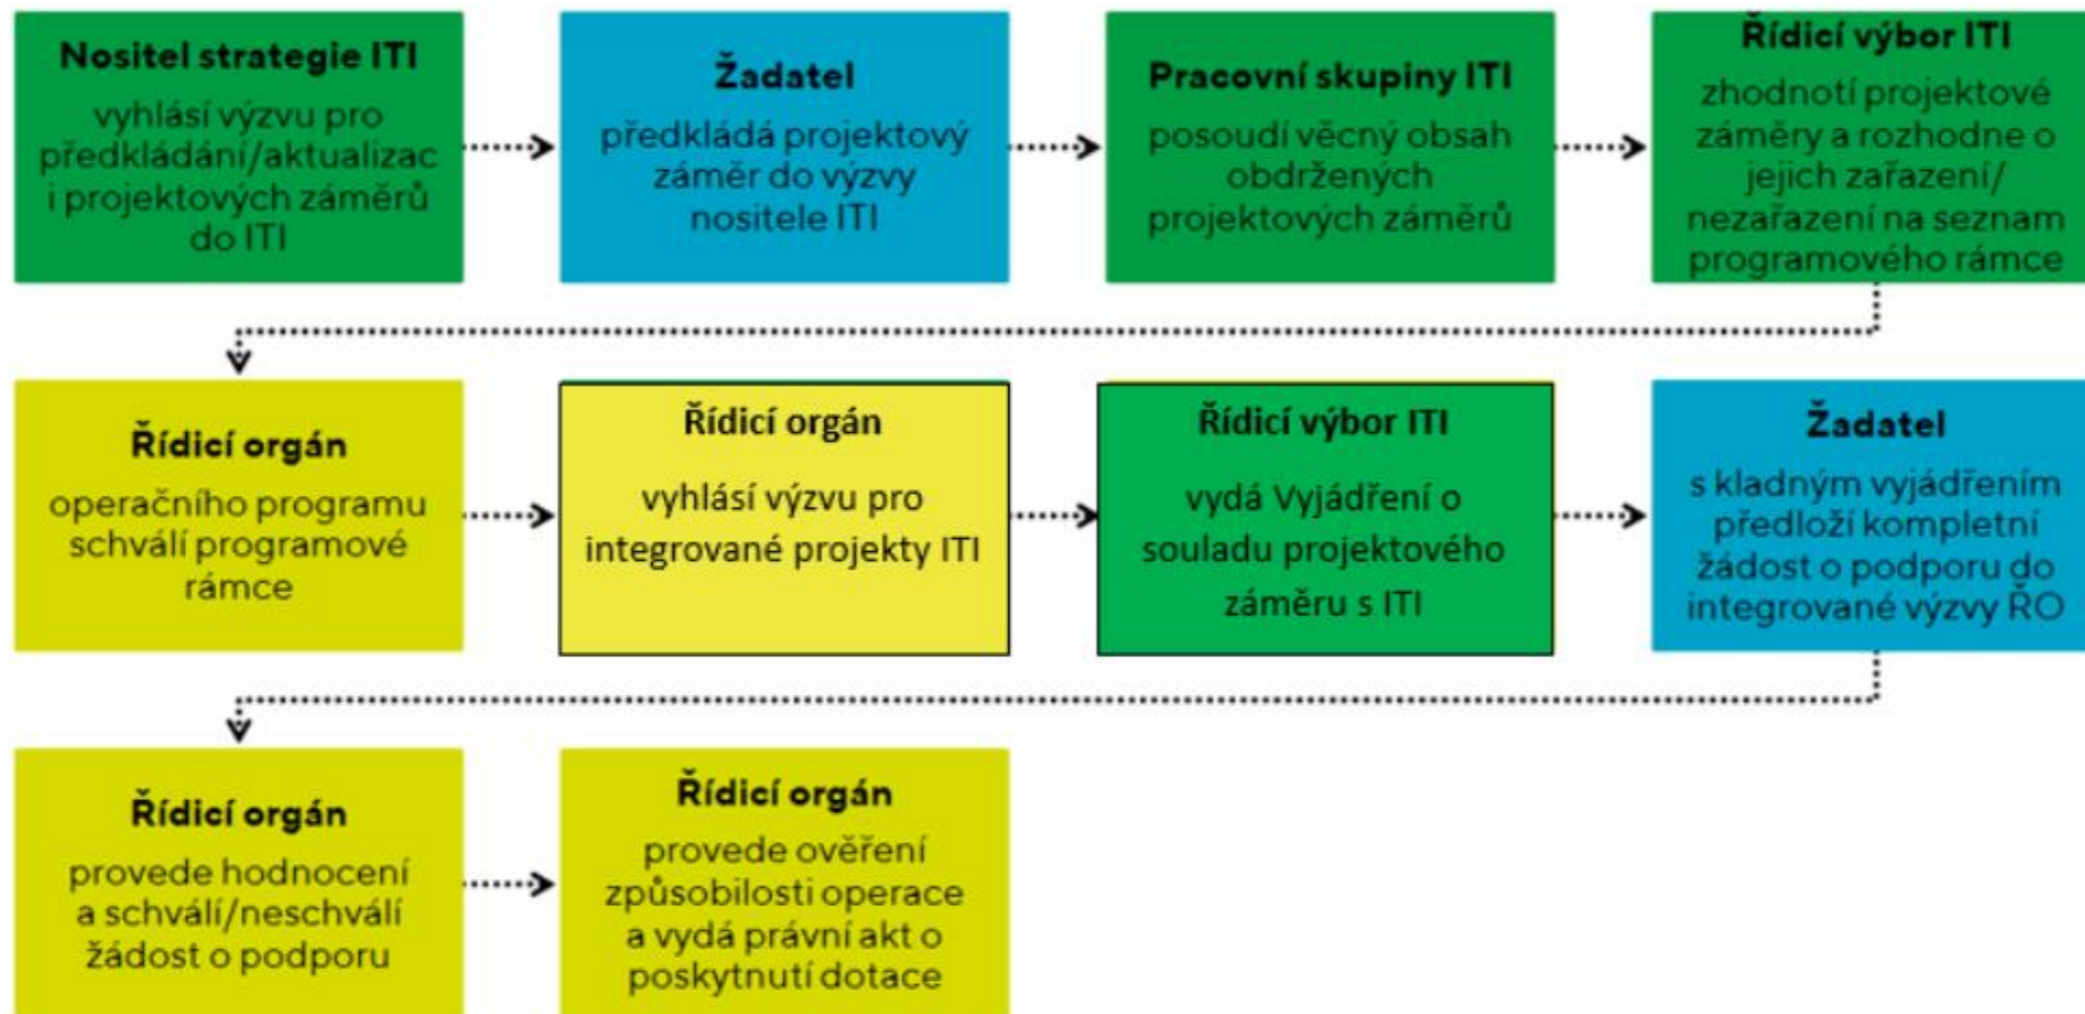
Nositel strategie ITI

vyhlásí výzvu pro předkládání/aktualizaci projektových záměrů do ITI

Žadatel

předkládá projektový záměr do výzvy nositele ITI

Pracovní skupiny ITI

posoudí věcný obsah obdržených projektových záměrů

Řídicí výbor ITI

zhodnotí projektové záměry a rozhodne o jejich zařazení/nezařazení na seznam programového rámce

Řídicí orgán

operačního programu schválí programové rámce

Řídicí orgán

vyhlásí výzvu pro integrované projekty ITI

Řídicí výbor ITI

vydá Vyjádření o souladu projektového záměru s ITI

Žadatel

s kladným vyjádřením předloží kompletní žádost o podporu do integrované výzvy ŘO

Řídicí orgán

provede hodnocení a schválí/neschválí žádost o podporu

Řídicí orgán

provede ověření způsobilosti operace a vydá právní akt o poskytnutí dotace